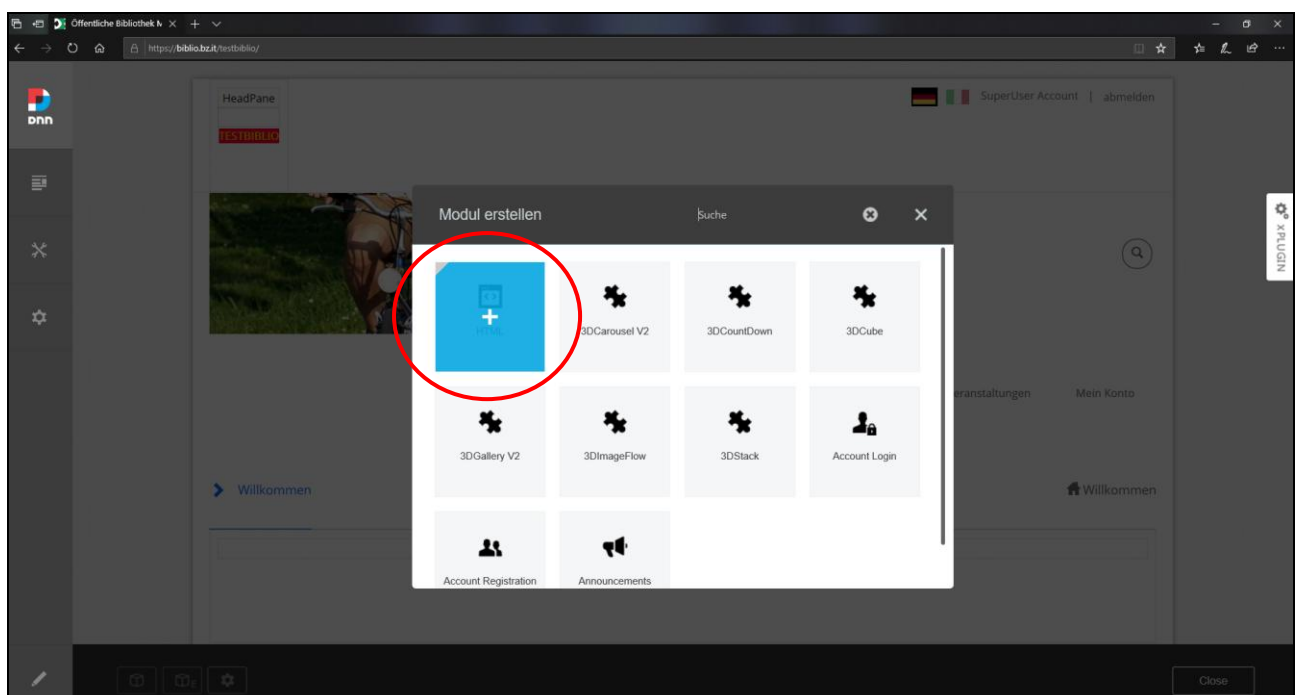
Öffentliche Bibliothek N ×

https://biblio.bz.it/testbiblio/

DNN

HeadPane

TESTBIBLIO

SuperUser Account | abmelden

Modul erstellen

Suche

HTML

3DCarousel V2

3DCountDown

3DCube

3DGallery V2

3DImageFlow

3DStack

Account Login

Account Registration

Announcements

XPLUGIN

eranstaltungen

Mein Konto

Willkommen

Willkommen

Close